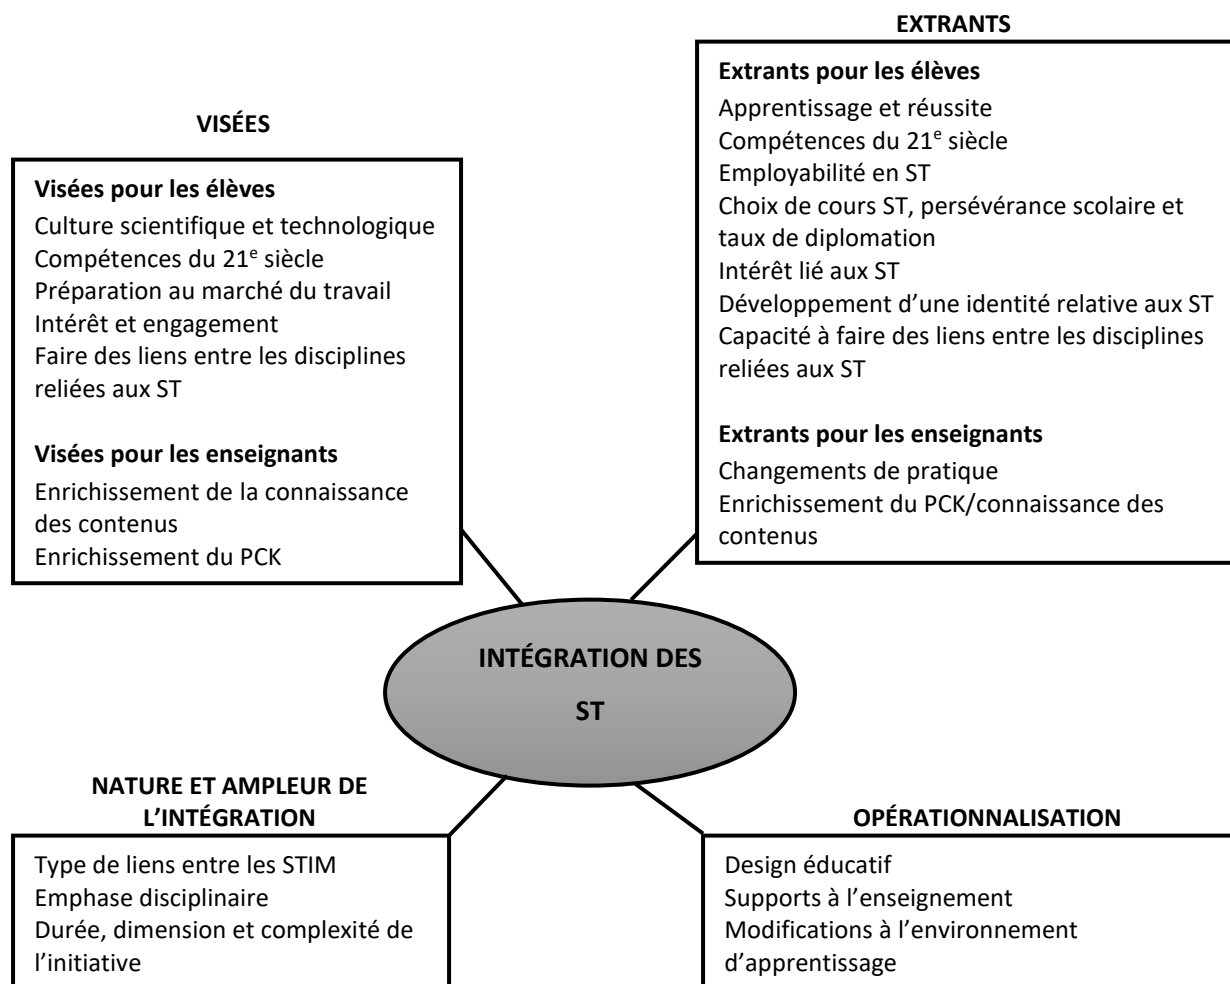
EXTRANTS

Extrants pour les élèves
Apprentissage et réussite
Compétences du 21$^{e}$ siècle
Employabilité en ST
Choix de cours ST, persévérance scolaire et taux de diplomation
Intérêt lié aux ST
Développement d'une identité relative aux ST
Capacité à faire des liens entre les disciplines reliées aux ST

Extrants pour les enseignants
Changements de pratique
Enrichissement du PCK/connaissance des contenus

VISÉES

Visées pour les élèves
Culture scientifique et technologique
Compétences du 21$^{e}$ siècle
Préparation au marché du travail
Intérêt et engagement
Faire des liens entre les disciplines reliées aux ST

Visées pour les enseignants
Enrichissement de la connaissance des contenus
Enrichissement du PCK

INTÉGRATION DES ST

NATURE ET AMPLEUR DE L'INTÉGRATION

Type de liens entre les STIM
Emphase disciplinaire
Durée, dimension et complexité de l'initiative

OPÉRATIONNALISATION

Design éducatif
Supports à l'enseignement
Modifications à l'environnement d'apprentissage